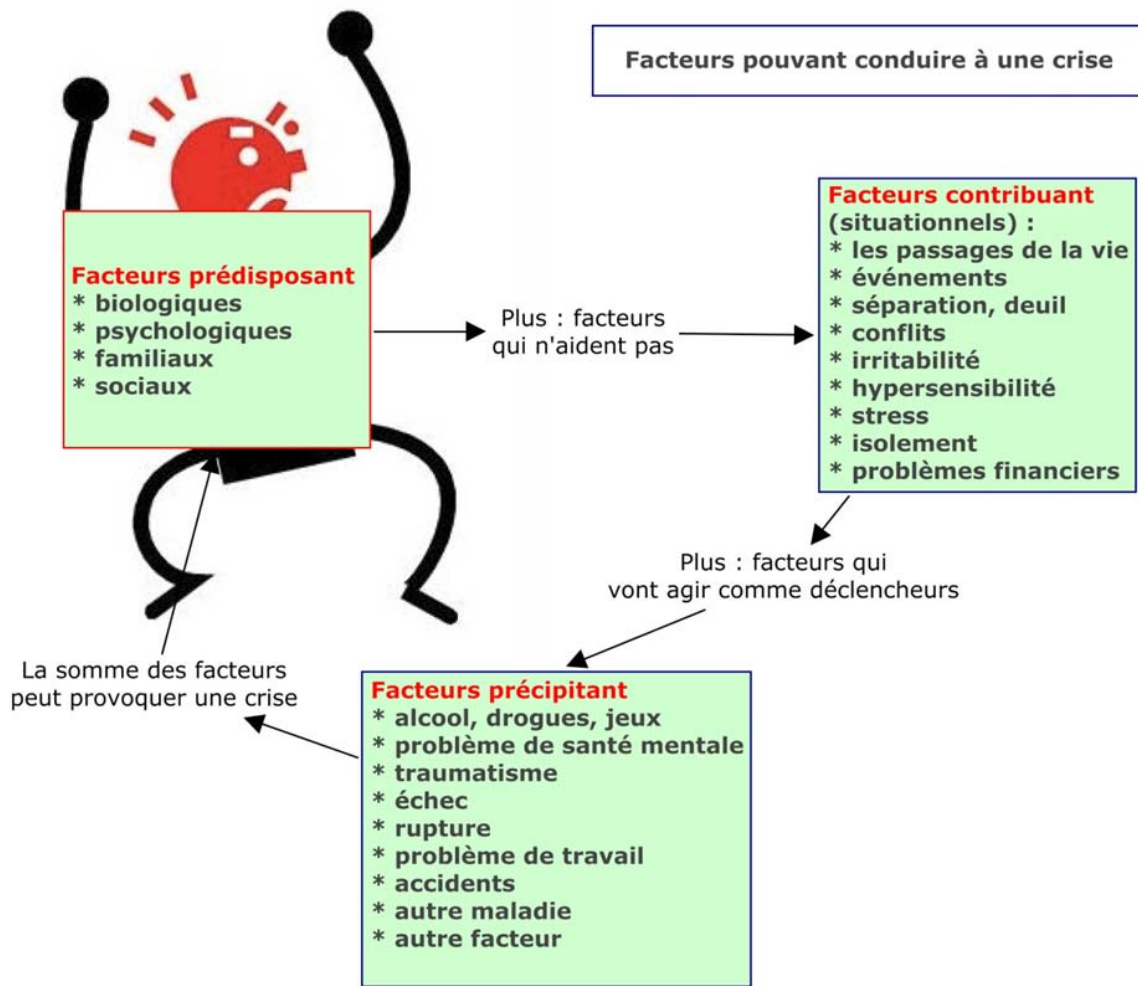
Facteurs pouvant conduire à une crise

Facteurs prédisposant
* biologiques
* psychologiques
* familiaux
* sociaux

Plus : facteurs qui n'aident pas

Facteurs contribuant (situationnels) :
* les passages de la vie
* événements
* séparation, deuil
* conflits
* irritabilité
* hypersensibilité
* stress
* isolement
* problèmes financiers

Plus : facteurs qui vont agir comme déclencheurs

Facteurs précipitant
* alcool, drogues, jeux
* problème de santé mentale
* traumatisme
* échec
* rupture
* problème de travail
* accidents
* autre maladie
* autre facteur

La somme des facteurs peut provoquer une crise